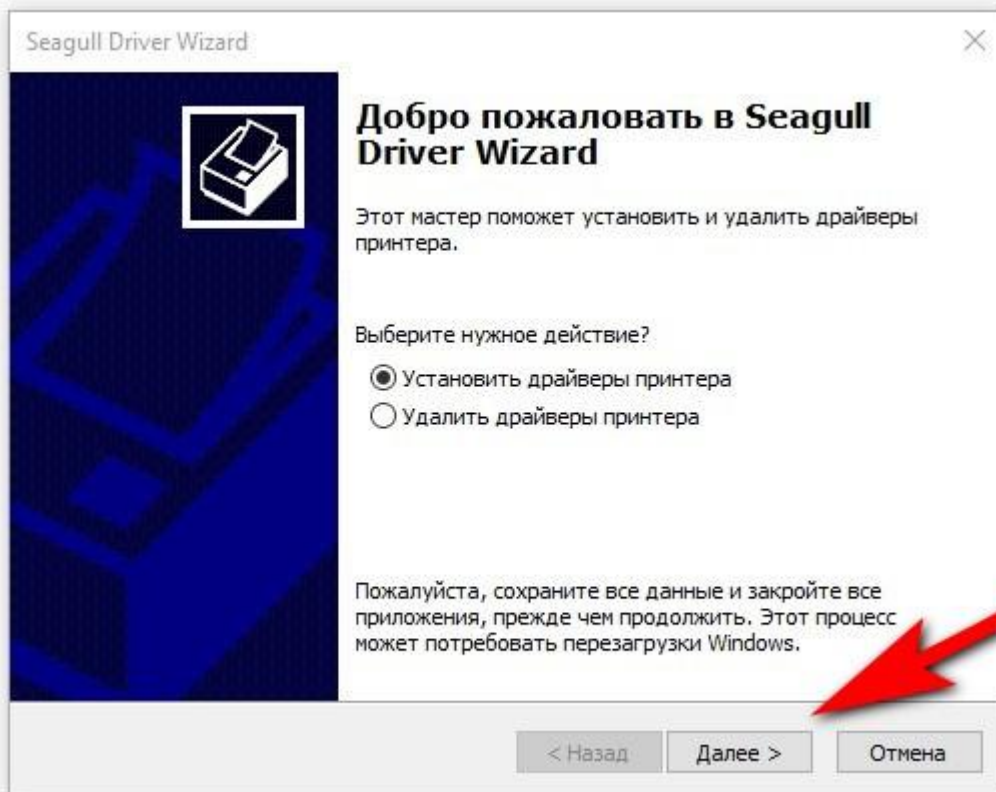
Seagull Driver Wizard

Добро пожаловать в Seagull Driver Wizard

Этот мастер поможет установить и удалить драйверы принтера.

Выберите нужное действие?

Установить драйверы принтера

Удалить драйверы принтера

Пожалуйста, сохраните все данные и закройте все приложения, прежде чем продолжить. Этот процесс может потребовать перезагрузки Windows.

< Назад

Далее >

Отмена